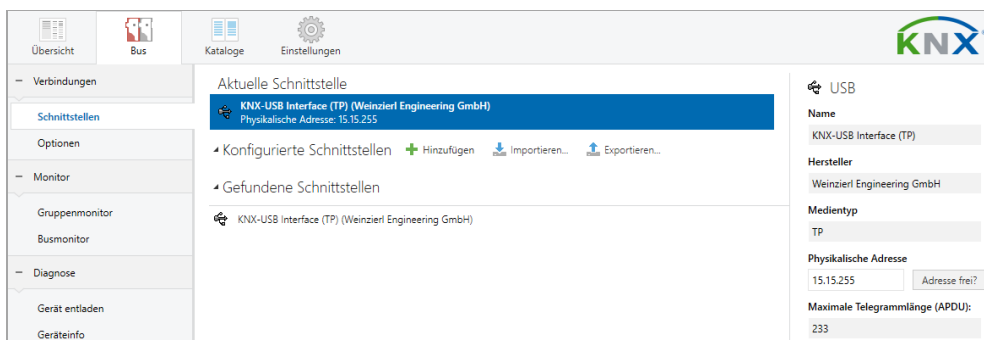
Übersicht
Bus
Kataloge
Einstellungen

KNX

− Verbindungen
Schnittstellen
Optionen
− Monitor
Gruppenmonitor
Busmonitor
− Diagnose
Gerät entladen
Geräteinfo

Aktuelle Schnittstelle

KNX-USB Interface (TP) (Weinzierl Engineering GmbH)
Physikalische Adresse: 15.15.255

◢ Konfigurierte Schnittstellen + Hinzufügen Importieren... Exportieren...

◢ Gefundene Schnittstellen

KNX-USB Interface (TP) (Weinzierl Engineering GmbH)

USB
Name
KNX-USB Interface (TP)
Hersteller
Weinzierl Engineering GmbH
Medientyp
TP
Physikalische Adresse
15.15.255
Adresse frei?
Maximale Telegrammlänge (APDU):
233